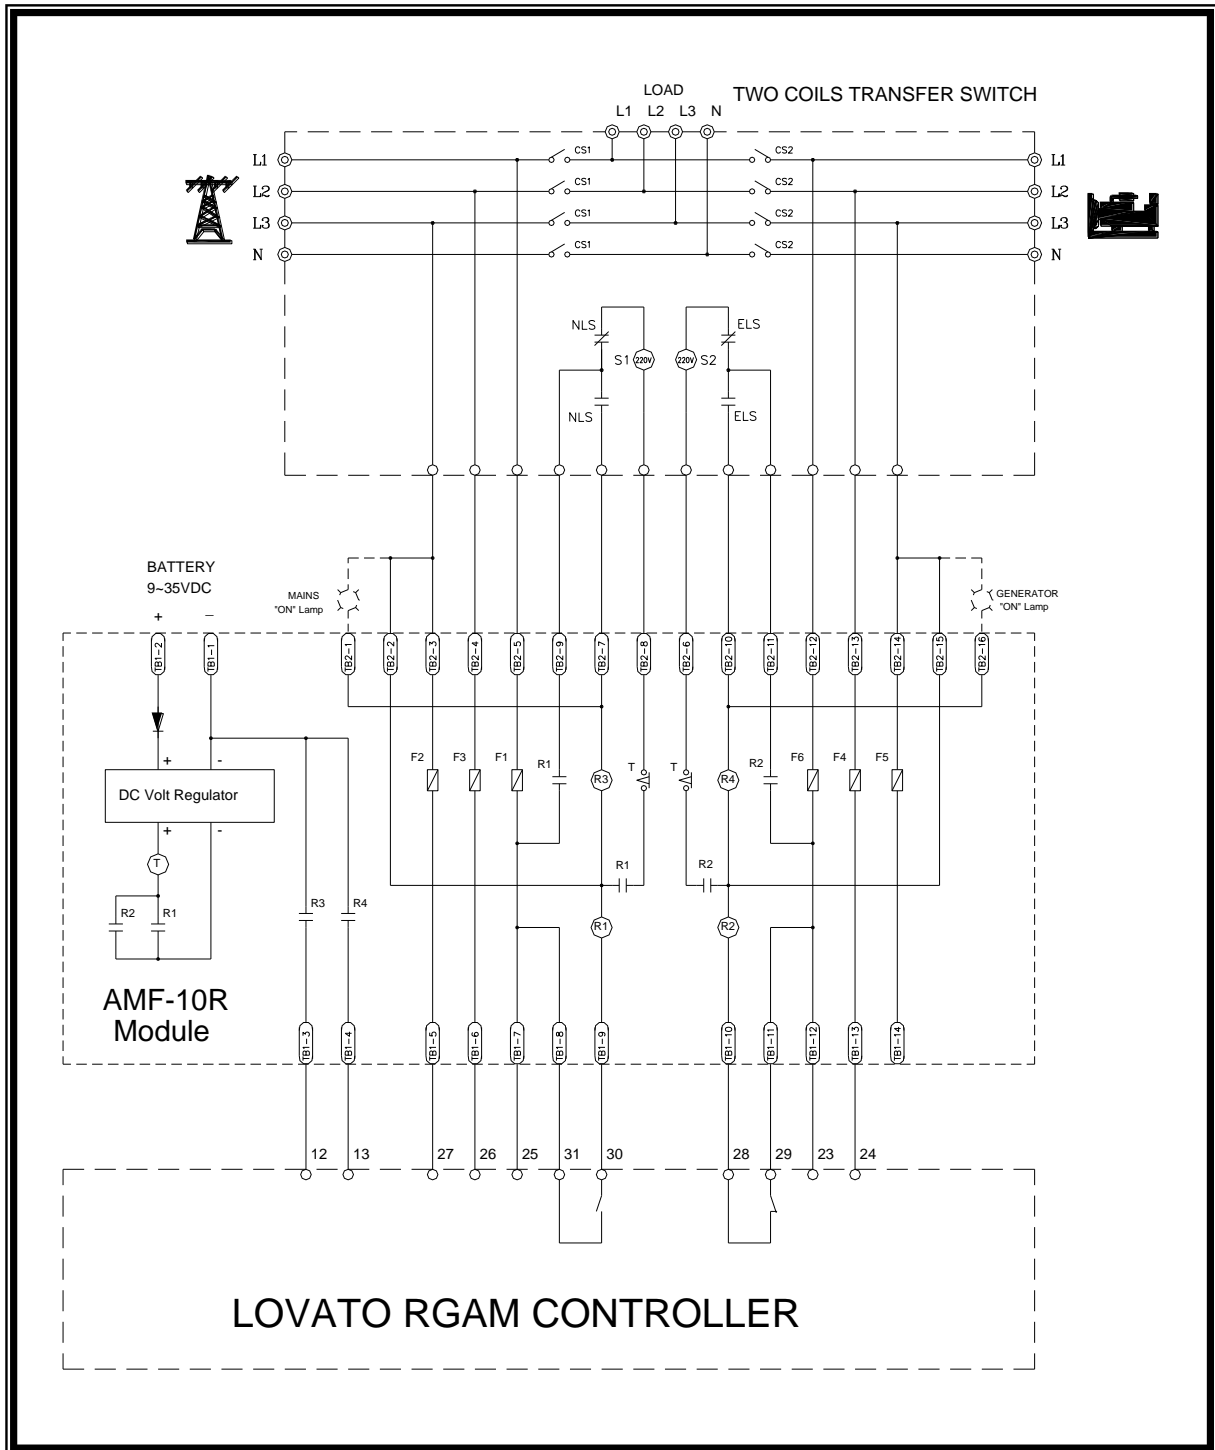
LOAD
L1 L2 L3 N
TWO COILS TRANSFER SWITCH

L1
L2
L3
N
CS1
CS1
CS1
CS1
CS2
CS2
CS2
CS2
L1
L2
L3
N

NLS
S1
220V
NLS
220V
S2
ELS
ELS

BATTERY
9~35VDC
+ −
MAINS "ON" Lamp
GENERATOR "ON" Lamp

TB1-2 TB1-1 TB2-1 TB2-2 TB2-3 TB2-4 TB2-5 TB2-9 TB2-7 TB2-8 TB2-6 TB2-10 TB2-11 TB2-12 TB2-13 TB2-14 TB2-15 TB2-16

+ -
DC Volt Regulator
+ -
T
R2 R1
R3 R4
F2 F3 F1 R1 R3 T T R4 R2 F6 F4 F5
R1 R2
R1 R2

AMF-10R
Module

TB1-3 TB1-4 TB1-5 TB1-6 TB1-7 TB1-8 TB1-9 TB1-10 TB1-11 TB1-12 TB1-13 TB1-14

12 13 27 26 25 31 30 28 29 23 24

LOVATO RGAM CONTROLLER